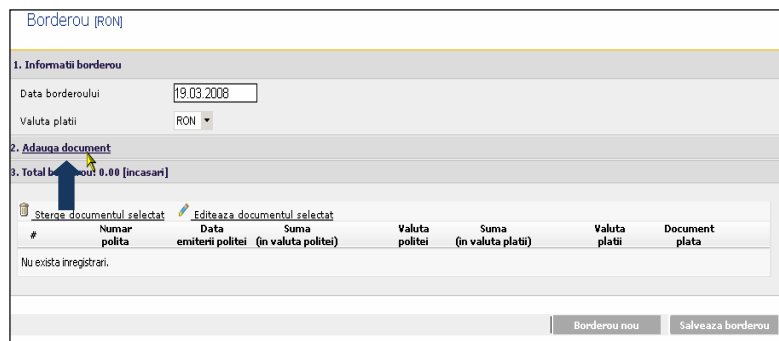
Borderou [RON]

1. Informatii borderou

Data borderoului 19.03.2008

Valuta platii RON

2. Adauga document

3. Total b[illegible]ou: 0.00 [incasari]

Sterge documentul selectat  Editeaza documentul selectat

| # | Numar polita | Data emiterii politei | Suma (in valuta politei) | Valuta politei | Suma (in valuta platii) | Valuta platii | Document plata |
|---|---|---|---|---|---|---|---|
| Nu exista inregistrari. | | | | | | | |

Borderou nou  Salveaza borderou